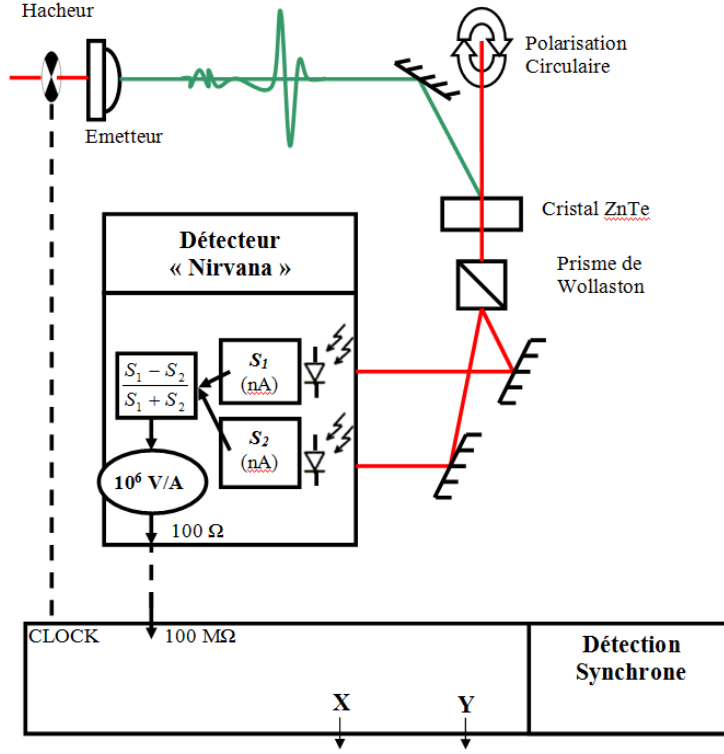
Hacheur

Emetteur

Polarisation Circulaire

Cristal ZnTe

Prisme de Wollaston

Détecteur « Nirvana »

$\frac{S_1 - S_2}{S_1 + S_2}$

$S_1$ (nA)

$S_2$ (nA)

$10^6$ V/A

100 Ω

CLOCK

100 MΩ

X

Y

Détection Synchrone